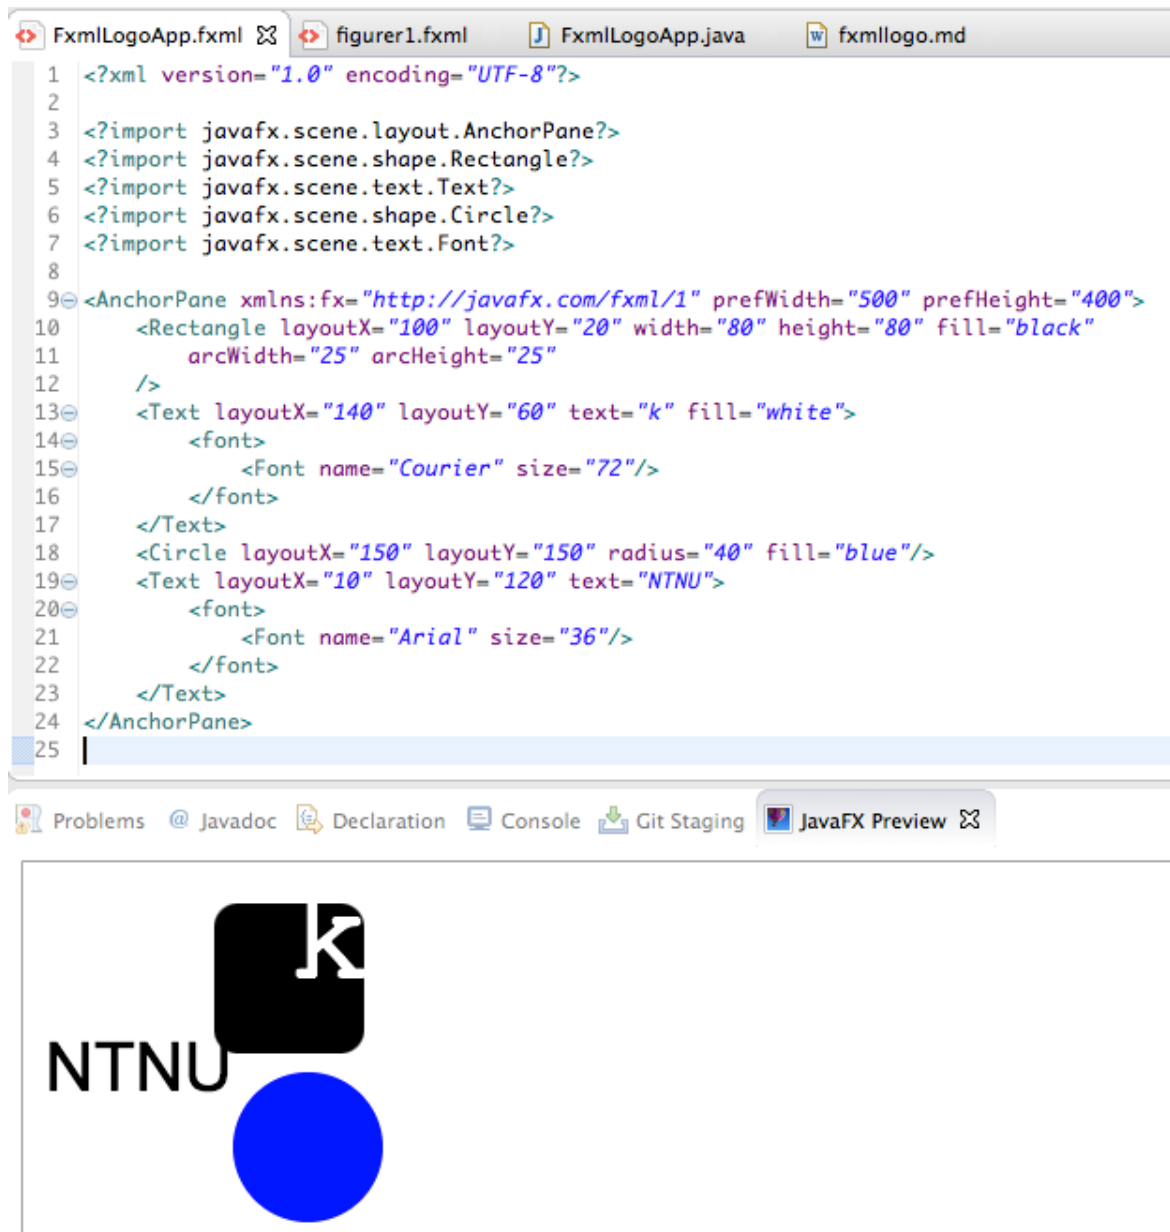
FxmlLogoApp.fxml ☒ figurer1.fxml FxmlLogoApp.java fxmllogo.md

1 <?xml version="1.0" encoding="UTF-8"?>
2
3 <?import javafx.scene.layout.AnchorPane?>
4 <?import javafx.scene.shape.Rectangle?>
5 <?import javafx.scene.text.Text?>
6 <?import javafx.scene.shape.Circle?>
7 <?import javafx.scene.text.Font?>
8
9⊖ <AnchorPane xmlns:fx="http://javafx.com/fxml/1" prefWidth="500" prefHeight="400">
10 <Rectangle layoutX="100" layoutY="20" width="80" height="80" fill="black"
11 arcWidth="25" arcHeight="25"
12 />
13⊖ <Text layoutX="140" layoutY="60" text="k" fill="white">
14⊖ <font>
15⊖ <Font name="Courier" size="72"/>
16 </font>
17 </Text>
18 <Circle layoutX="150" layoutY="150" radius="40" fill="blue"/>
19⊖ <Text layoutX="10" layoutY="120" text="NTNU">
20⊖ <font>
21 <Font name="Arial" size="36"/>
22 </font>
23 </Text>
24 </AnchorPane>
25

Problems @ Javadoc Declaration Console Git Staging JavaFX Preview ☒

k
NTNU